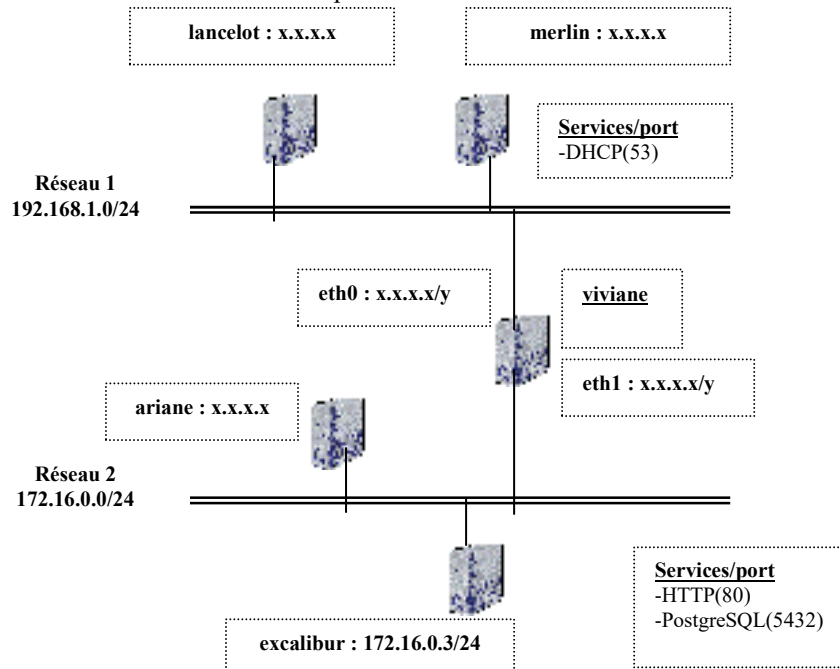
lancelot : x.x.x.x

merlin : x.x.x.x

Services/port
-DHCP(53)

Réseau 1
192.168.1.0/24

eth0 : x.x.x.x/y

viviane

eth1 : x.x.x.x/y

ariane : x.x.x.x

Réseau 2
172.16.0.0/24

Services/port
-HTTP(80)
-PostgreSQL(5432)

excalibur : 172.16.0.3/24